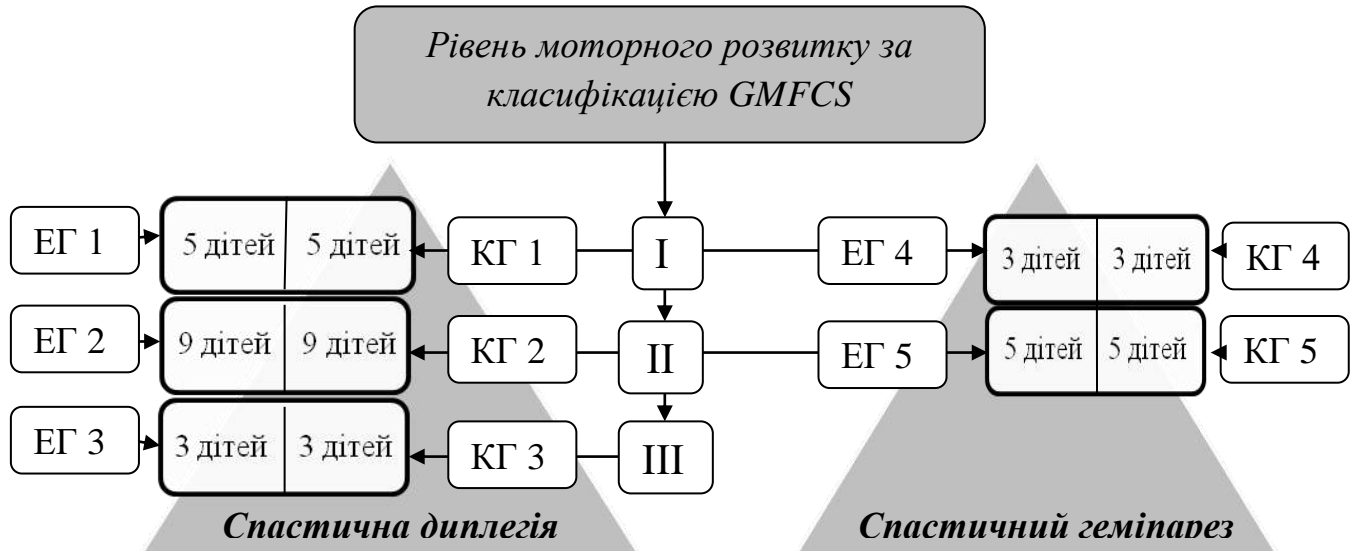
Рівень моторного розвитку за класифікацією GMFCS

ЕГ 1
5 дітей
5 дітей
КГ 1
I
ЕГ 4
3 дітей
3 дітей
КГ 4

ЕГ 2
9 дітей
9 дітей
КГ 2
II
ЕГ 5
5 дітей
5 дітей
КГ 5

ЕГ 3
3 дітей
3 дітей
КГ 3
III

Спастична диплегія

Спастичний геміпарез